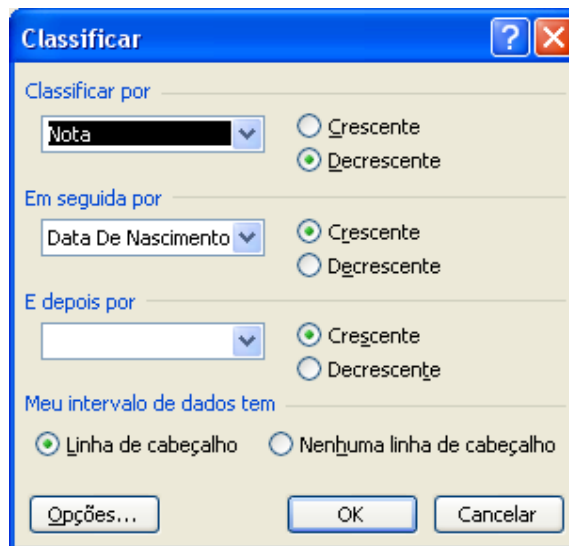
Classificar

?

Classificar por

Nota

Crescente
Decrescente

Em seguida por

Data De Nascimento

Crescente
Decrescente

E depois por

Crescente
Decrescente

Meu intervalo de dados tem

Linha de cabeçalho
Nenhuma linha de cabeçalho

Opções...
OK
Cancelar